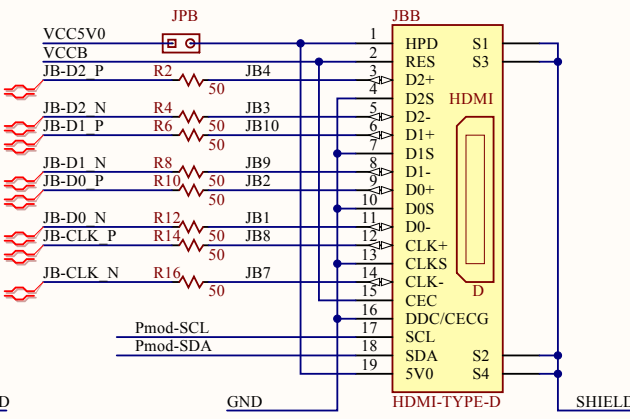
VCC5V0
VCCB
JPB
JB-D2_P
R2
50
JB4
JB-D2_N
R4
50
JB3
JB-D1_P
R6
50
JB10
JB-D1_N
R8
50
JB9
JB-D0_P
R10
50
JB2
JB-D0_N
R12
50
JB1
JB-CLK_P
R14
50
JB8
JB-CLK_N
R16
50
JB7
Pmod-SCL
Pmod-SDA
D
GND
JBB
1 HPD
2 RES
3 D2+
4 D2S
5 D2-
6 D1+
7 D1S
8 D1-
9 D0+
10 D0S
11 D0-
12 CLK+
13 CLKS
14 CLK-
15 CEC
16 DDC/CECG
17 SCL
18 SDA
19 5V0
S1
S3
HDMI
D
S2
S4
HDMI-TYPE-D
SHIELD